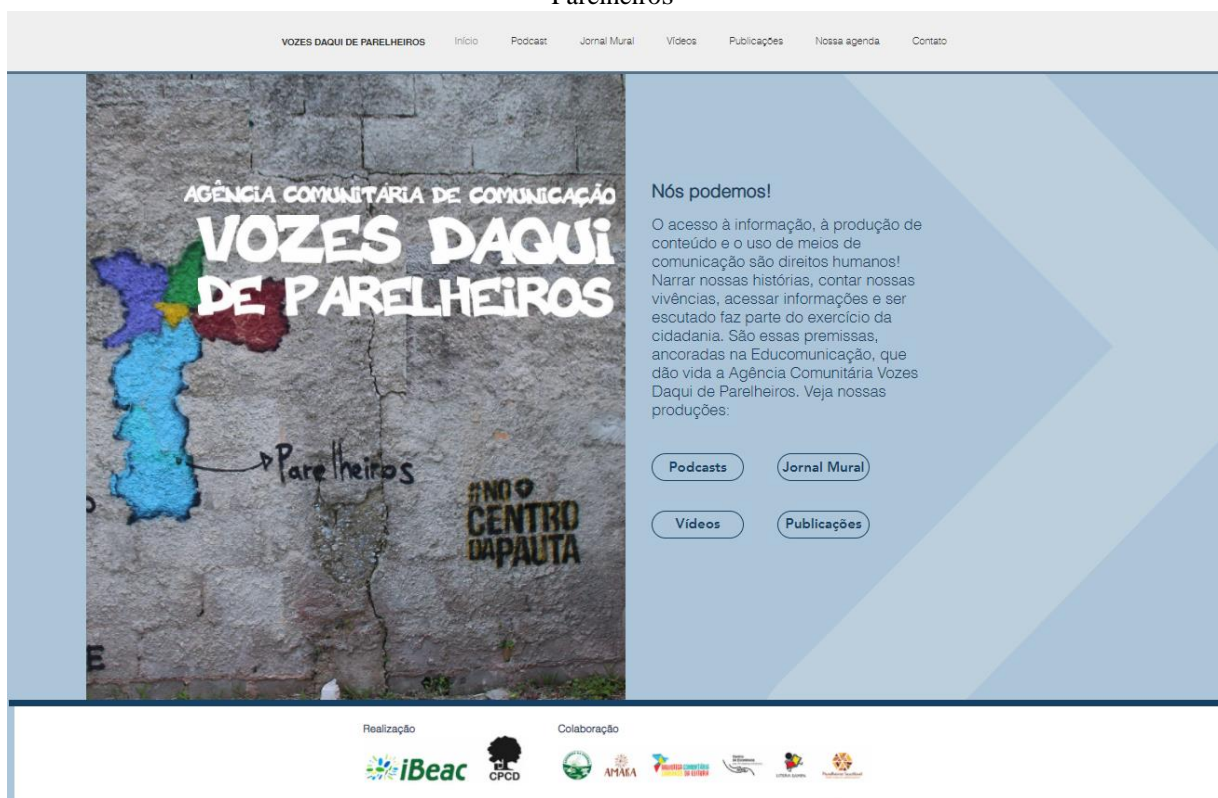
Parelheiros

VOZES DAQUI DE PARELHEIROS Início Podcast Jornal Mural Vídeos Publicações Nossa agenda Contato

AGÊNCIA COMUNITÁRIA DE COMUNICAÇÃO
VOZES DAQUI DE PARELHEIROS

Parelheiros

#NO CENTRO DA PAUTA

E

Nós podemos!

O acesso à informação, à produção de conteúdo e o uso de meios de comunicação são direitos humanos! Narrar nossas histórias, contar nossas vivências, acessar informações e ser escutado faz parte do exercício da cidadania. São essas premissas, ancoradas na Educomunicação, que dão vida a Agência Comunitária Vozes Daqui de Parelheiros. Veja nossas produções:

Podcasts
Jornal Mural
Vídeos
Publicações

Realização
iBeac
CPCD

Colaboração
AMAKA
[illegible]
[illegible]
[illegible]
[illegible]